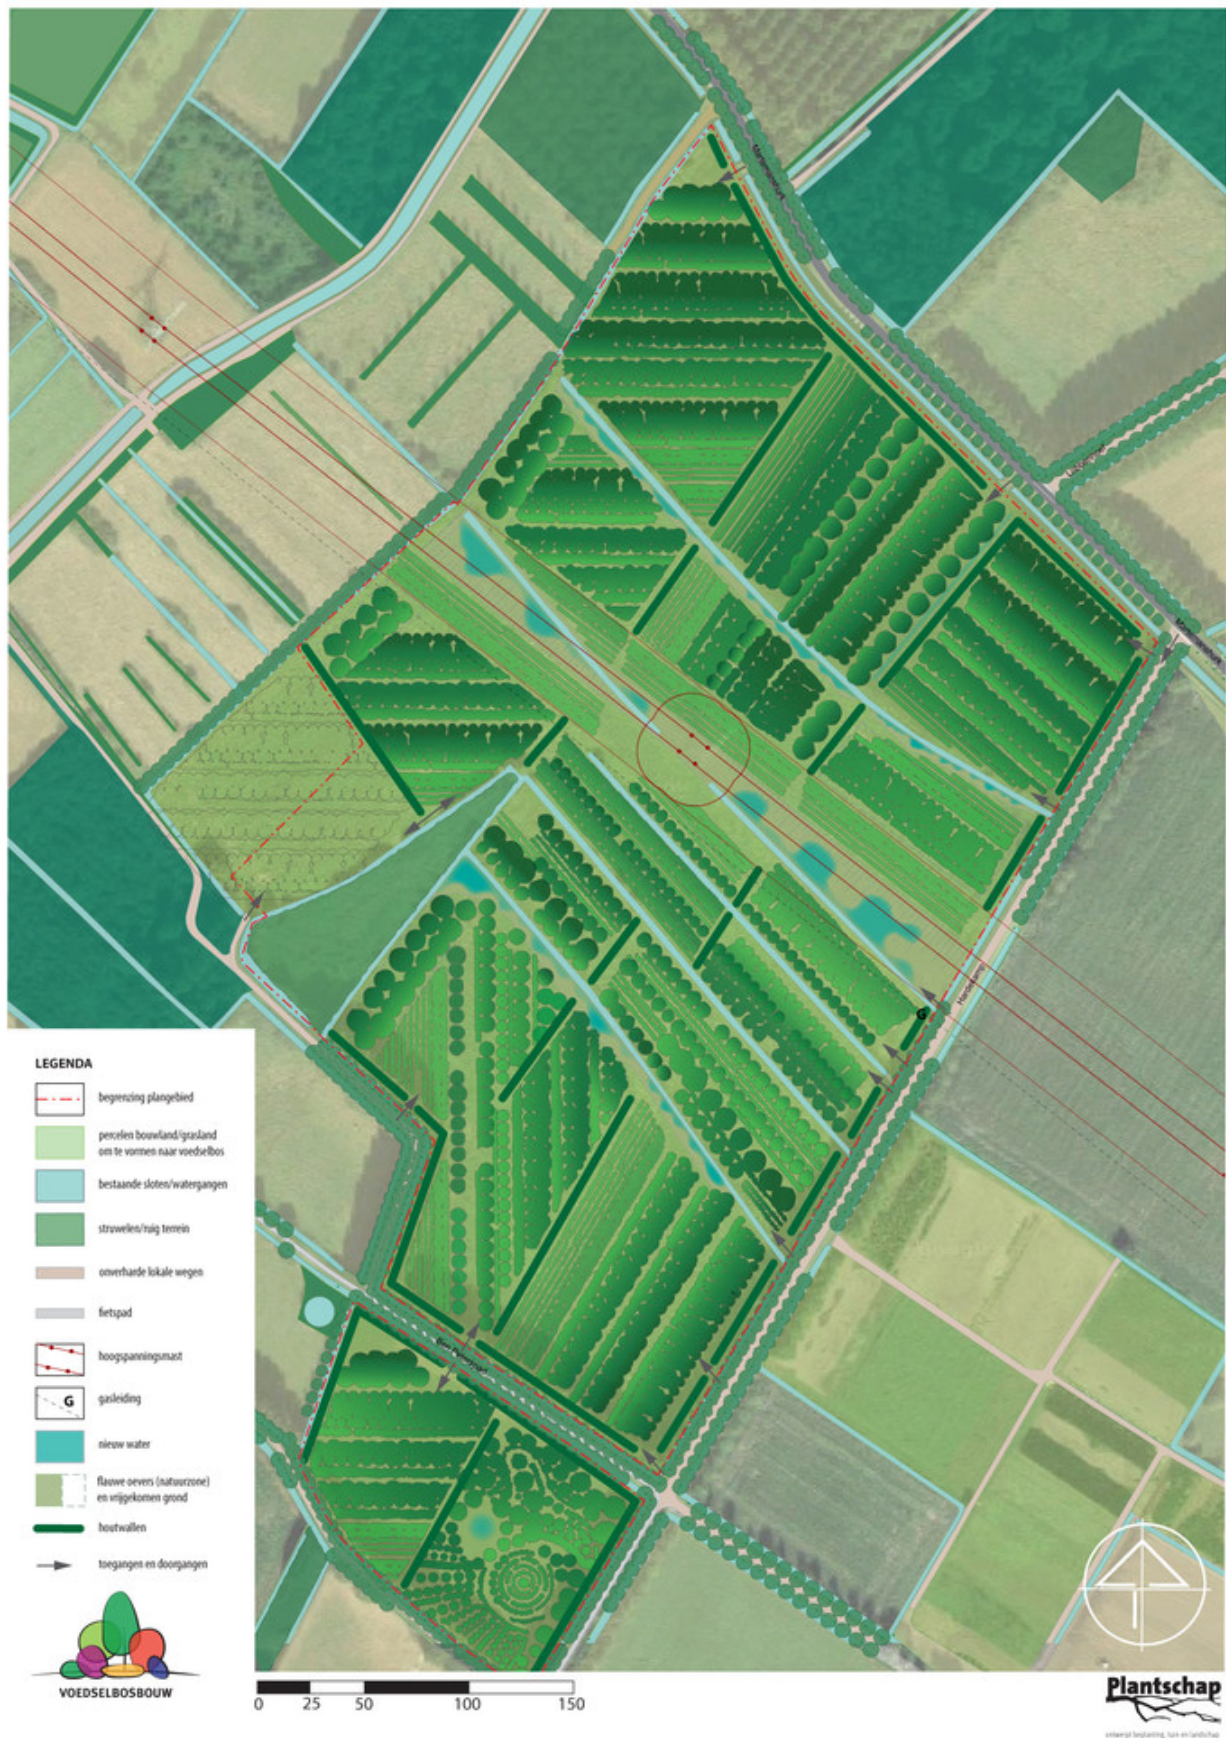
LEGENDA

begrenzing plangebied

percelen bouwland/grasland om te vormen naar voedselbos

bestaande sloten/watergangen

struwelen/ruig terrein

onverharde lokale wegen

fietspad

hoogspanningsmast

G gasleiding

nieuw water

flauwe oevers (natuurzone) en vrijgekomen grond

houtwallen

toegangen en doorgangen

VOEDSELBOSBOUW

G

0 25 50 100 150

Plantschap
ontwerp beplanting, tuin en landschap